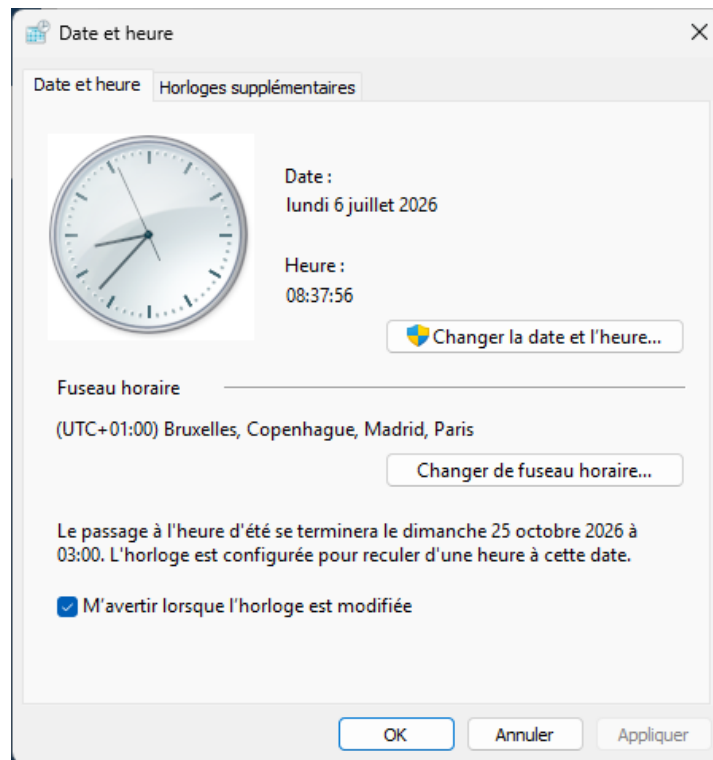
Date et heure

Date et heure | Horloges supplémentaires

Date :
lundi 6 juillet 2026

Heure :
08:37:56

Changer la date et l'heure...

Fuseau horaire

(UTC+01:00) Bruxelles, Copenhague, Madrid, Paris

Changer de fuseau horaire...

Le passage à l'heure d'été se terminera le dimanche 25 octobre 2026 à 03:00. L'horloge est configurée pour reculer d'une heure à cette date.

M'avertir lorsque l'horloge est modifiée

OK | Annuler | Appliquer